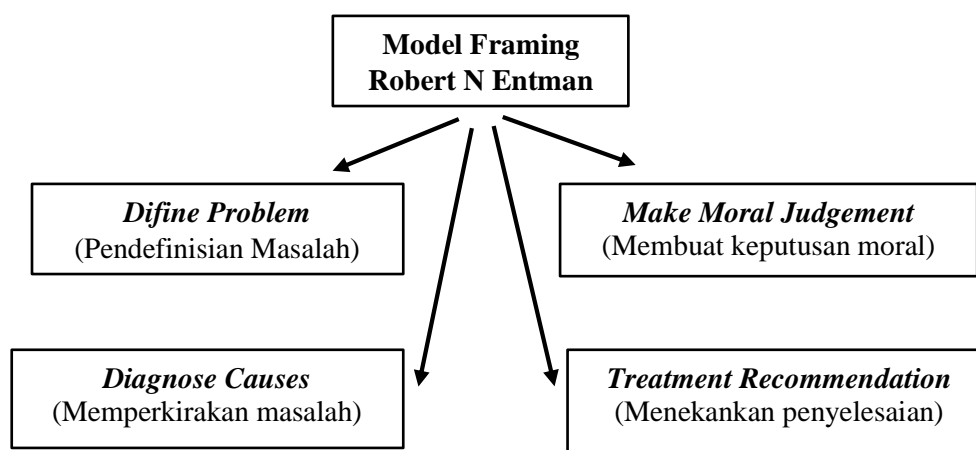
Model Framing
Robert N Entman

Difine Problem
(Pendefinisian Masalah)

Make Moral Judgement
(Membuat keputusan moral)

Diagnose Causes
(Memperkirakan masalah)

Treatment Recommendation
(Menekankan penyelesaian)